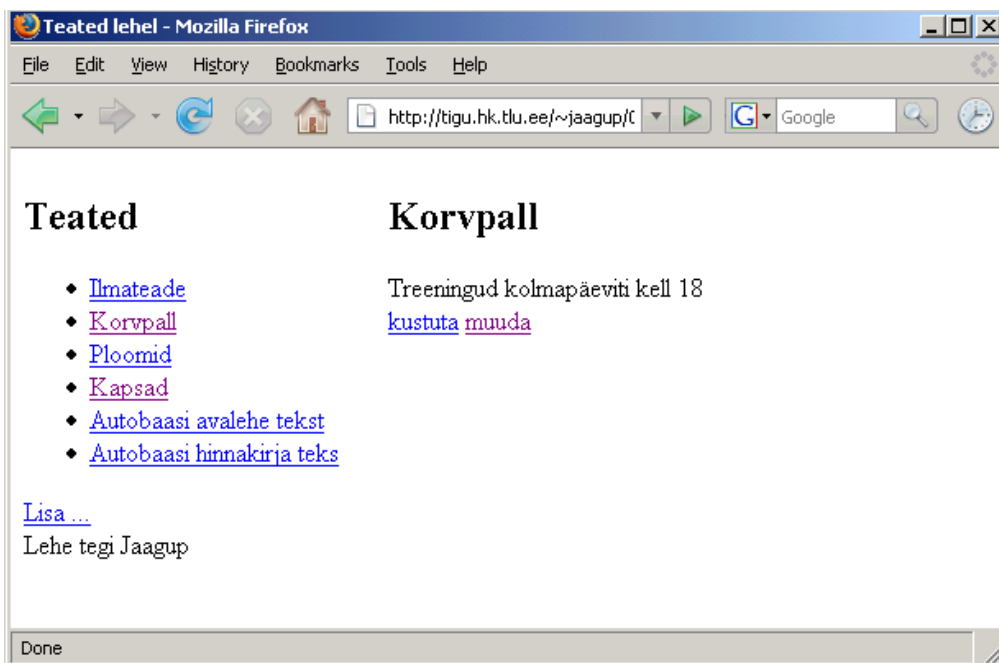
Teated lehel - Mozilla Firefox

File Edit View History Bookmarks Tools Help

http://tigu.hk.tlu.ee/~jaagup/0

Google

Teated

- Ilmateade
- Korvpall
- Ploomid
- Kapsad
- Autobaasi avalehe tekst
- Autobaasi hinnakirja teks

Lisa ...
Lehe tegi Jaagup

Korvpall

Treeningud kolmapäeviti kell 18
kustuta muuda

Done